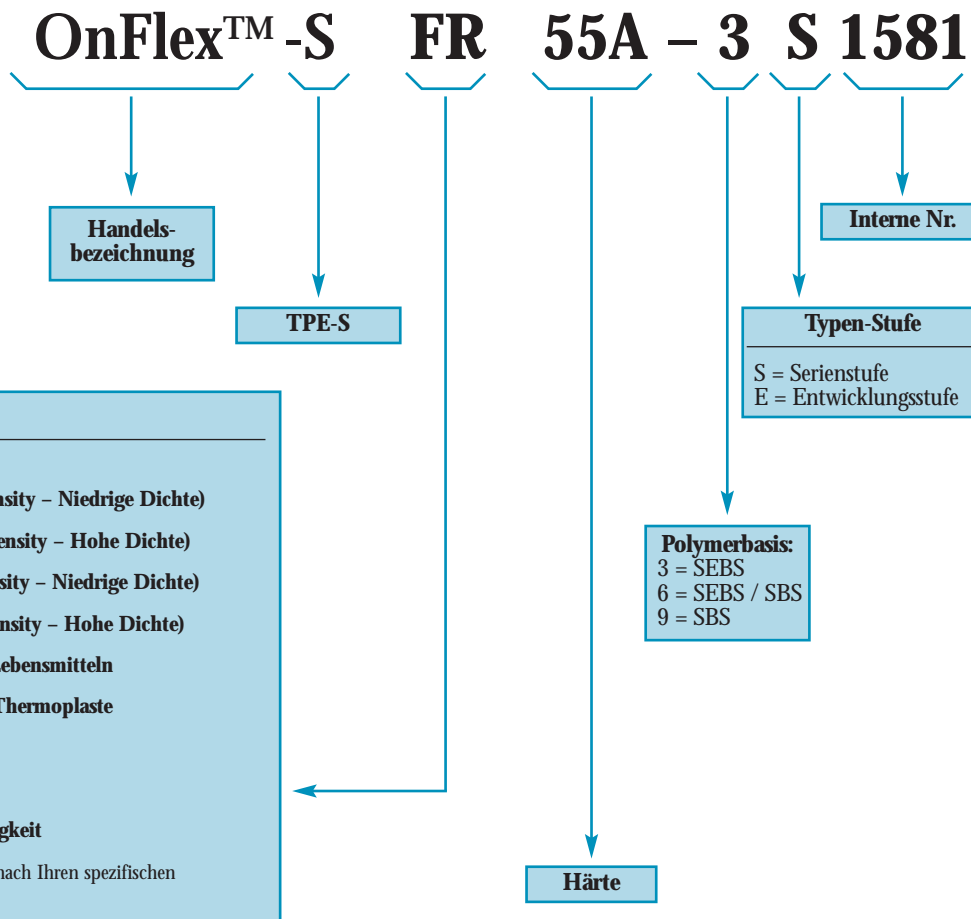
OnFlex™ -S FR 55A – 3 S 1581

Handels-bezeichnung

TPE-S

Interne Nr.

Typen-Stufe

S = Serienstufe
E = Entwicklungsstufe

nsity – Niedrige Dichte)

ensity – Hohe Dichte)

sity – Niedrige Dichte)

nsity – Hohe Dichte)

ebensmitteln

Thermoplaste

gkeit

nach Ihren spezifischen

Polymerbasis:
3 = SEBS
6 = SEBS / SBS
9 = SBS

Härte